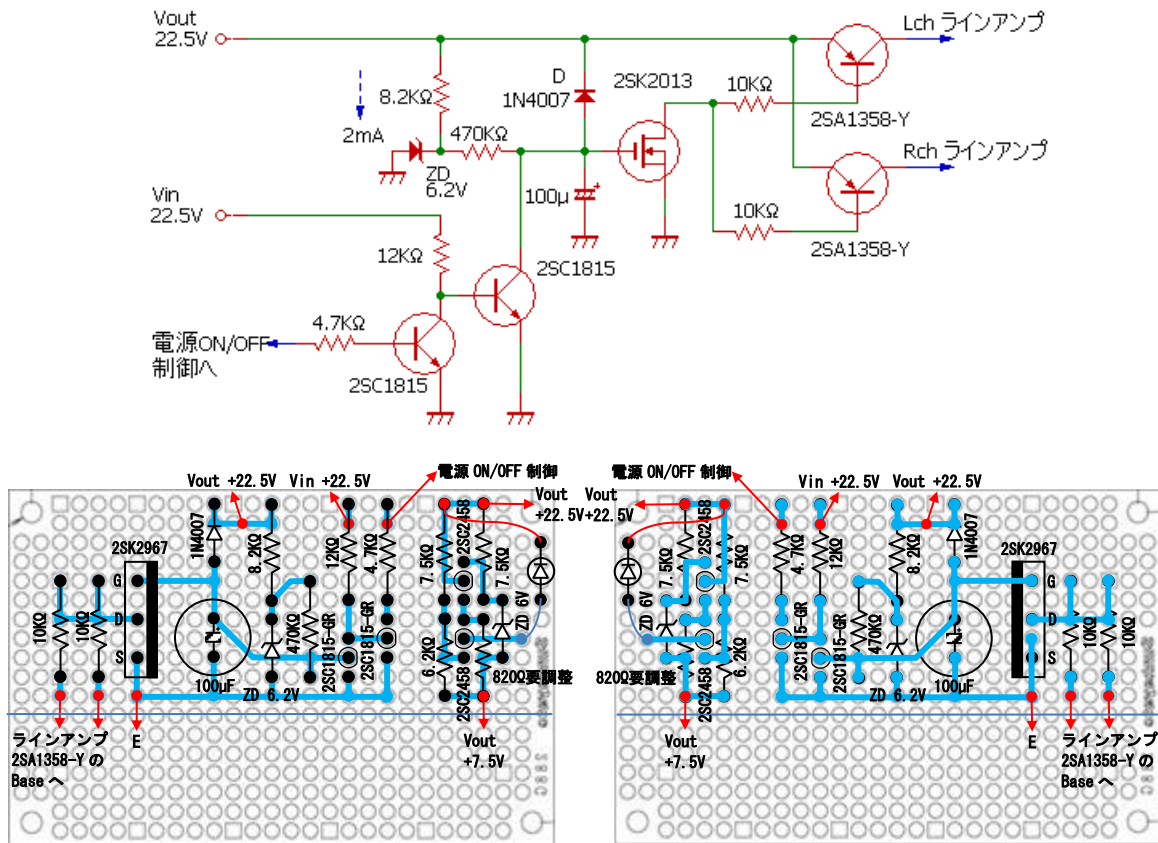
Vout
22.5V

8.2KΩ

2mA

ZD
6.2V

470KΩ

D
1N4007

100μ

2SK2013

10KΩ

Lch ラインアンプ

2SA1358-Y

Rch ラインアンプ

10KΩ

2SA1358-Y

Vin
22.5V

12KΩ

2SC1815

4.7KΩ

電源ON/OFF
制御へ

2SC1815

Vout +22.5V Vin +22.5V 電源 ON/OFF 制御

Vout +22.5V

Vout +22.5V

2SK2967

1N4007

8.2KΩ

12KΩ

4.7KΩ

7.5KΩ

2SC2458

7.5KΩ

6V

ZD

10KΩ

10KΩ

G

D

S

470KΩ

2SC1815-GR

2SC1815-GR

6.2KΩ

2SC2458

820Ω要調整

100μF

ZD 6.2V

ラインアンプ
2SA1358-Y の
Base へ

E

Vout
+7.5V

電源 ON/OFF 制御

Vin +22.5V Vout +22.5V

ZD 6V

7.5KΩ

2SC2458

7.5KΩ

6.2KΩ

2SC2458

820Ω要調整

4.7KΩ

12KΩ

2SC1815-GR

2SC1815-GR

470KΩ

8.2KΩ

1N4007

2SK2967

G

D

S

10KΩ

10KΩ

100μF

ZD 6.2V

Vout
+7.5V

E

ラインアンプ
2SA1358-Y の
Base へ